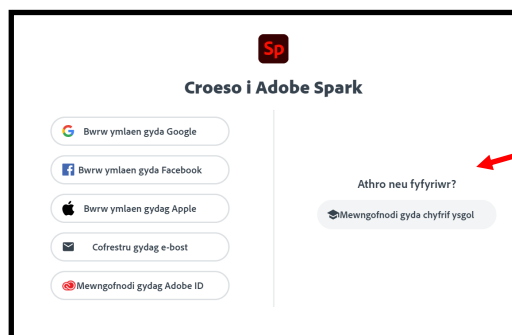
Sp

Croeso i Adobe Spark

Bwrw ymlaen gyda Google

Bwrw ymlaen gyda Facebook

Bwrw ymlaen gydag Apple

Cofrestru gydag e-bost

Mewngofnodi gydag Adobe ID

Athro neu fyfyriwr?

Mewngofnodi gyda chyfrif ysgol